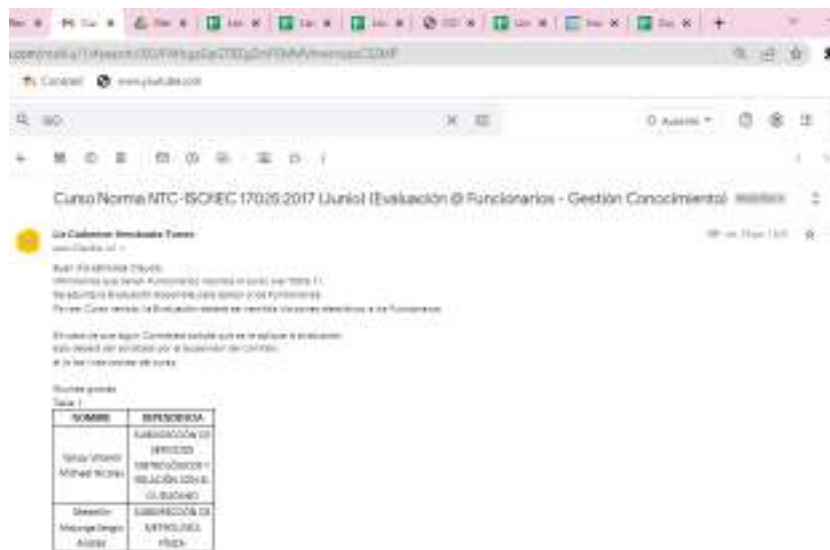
Curso Norma NTC-ISO/IEC 17025:2017 (Junio) (Evaluación @ Funcionarios - Gestión Conocimiento)

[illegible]

Buen día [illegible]
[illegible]
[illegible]
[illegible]

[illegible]
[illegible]
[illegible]

Muchas gracias
Tabla 1

| NOMBRE | DEPENDENCIA |
|---|---|
| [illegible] | SUBDIRECCIÓN DE SERVICIOS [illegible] Y RELACIÓN CON EL CIUDADANO |
| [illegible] | SUBDIRECCIÓN DE METROLOGÍA FÍSICA |